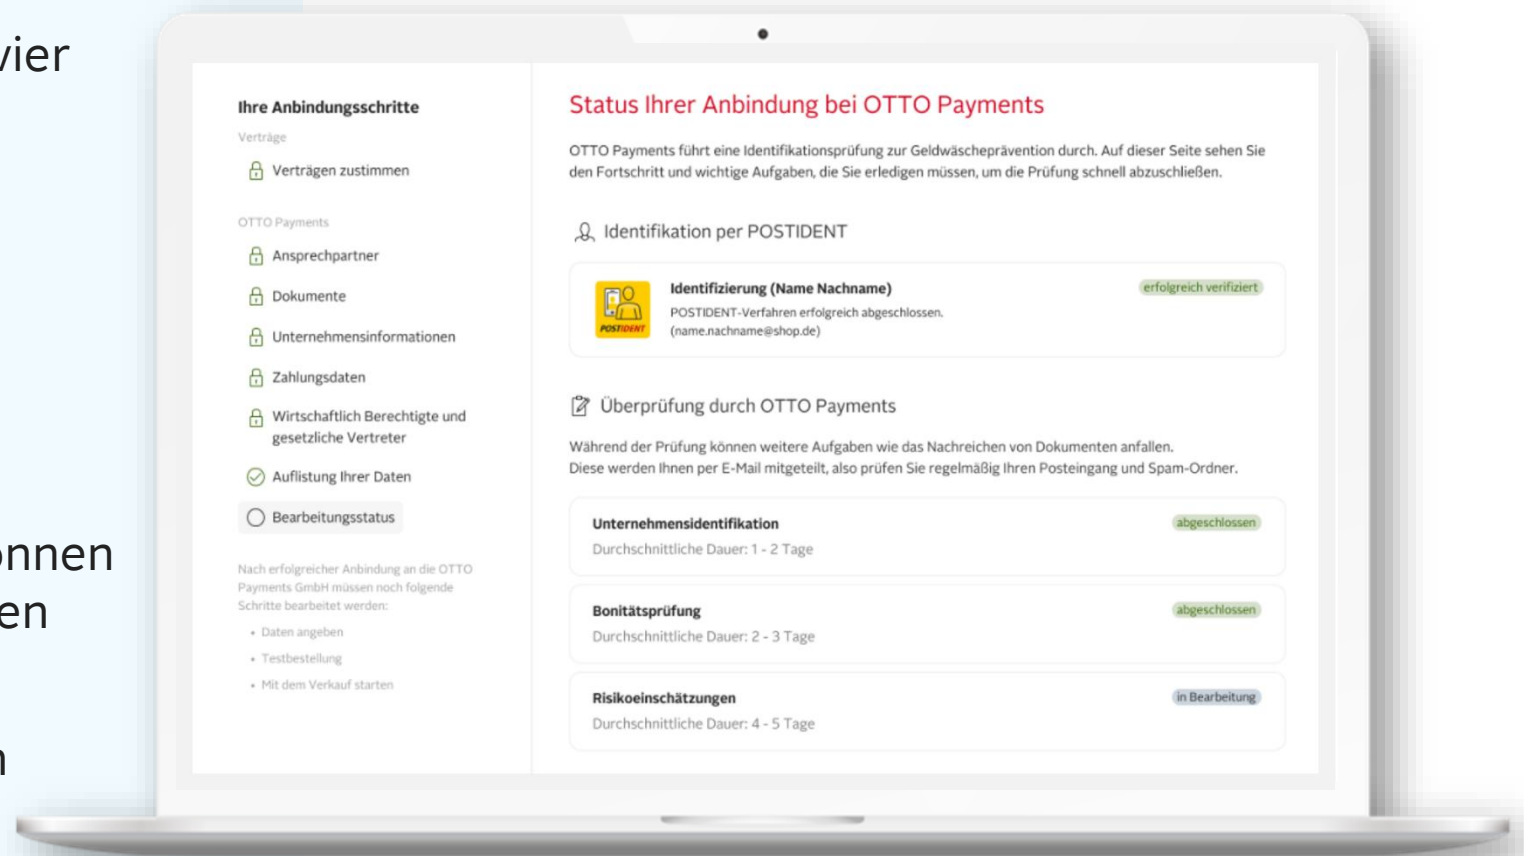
vier

nnen
en

n

Ihre Anbindungsschritte

Verträge

Verträgen zustimmen

OTTO Payments

Ansprechpartner

Dokumente

Unternehmensinformationen

Zahlungsdaten

Wirtschaftlich Berechtigte und gesetzliche Vertreter

Auflistung Ihrer Daten

Bearbeitungsstatus

Nach erfolgreicher Anbindung an die OTTO Payments GmbH müssen noch folgende Schritte bearbeitet werden:

- Daten angeben
- Testbestellung
- Mit dem Verkauf starten

Status Ihrer Anbindung bei OTTO Payments

OTTO Payments führt eine Identifikationsprüfung zur Geldwäscheprävention durch. Auf dieser Seite sehen Sie den Fortschritt und wichtige Aufgaben, die Sie erledigen müssen, um die Prüfung schnell abzuschließen.

Identifikation per POSTIDENT

POSTIDENT

Identifizierung (Name Nachname)

erfolgreich verifiziert

POSTIDENT-Verfahren erfolgreich abgeschlossen.
(name.nachname@shop.de)

Überprüfung durch OTTO Payments

Während der Prüfung können weitere Aufgaben wie das Nachreichen von Dokumenten anfallen.
Diese werden Ihnen per E-Mail mitgeteilt, also prüfen Sie regelmäßig Ihren Posteingang und Spam-Ordner.

Unternehmensidentifikation

abgeschlossen

Durchschnittliche Dauer: 1 - 2 Tage

Bonitätsprüfung

abgeschlossen

Durchschnittliche Dauer: 2 - 3 Tage

Risikoeinschätzungen

in Bearbeitung

Durchschnittliche Dauer: 4 - 5 Tage